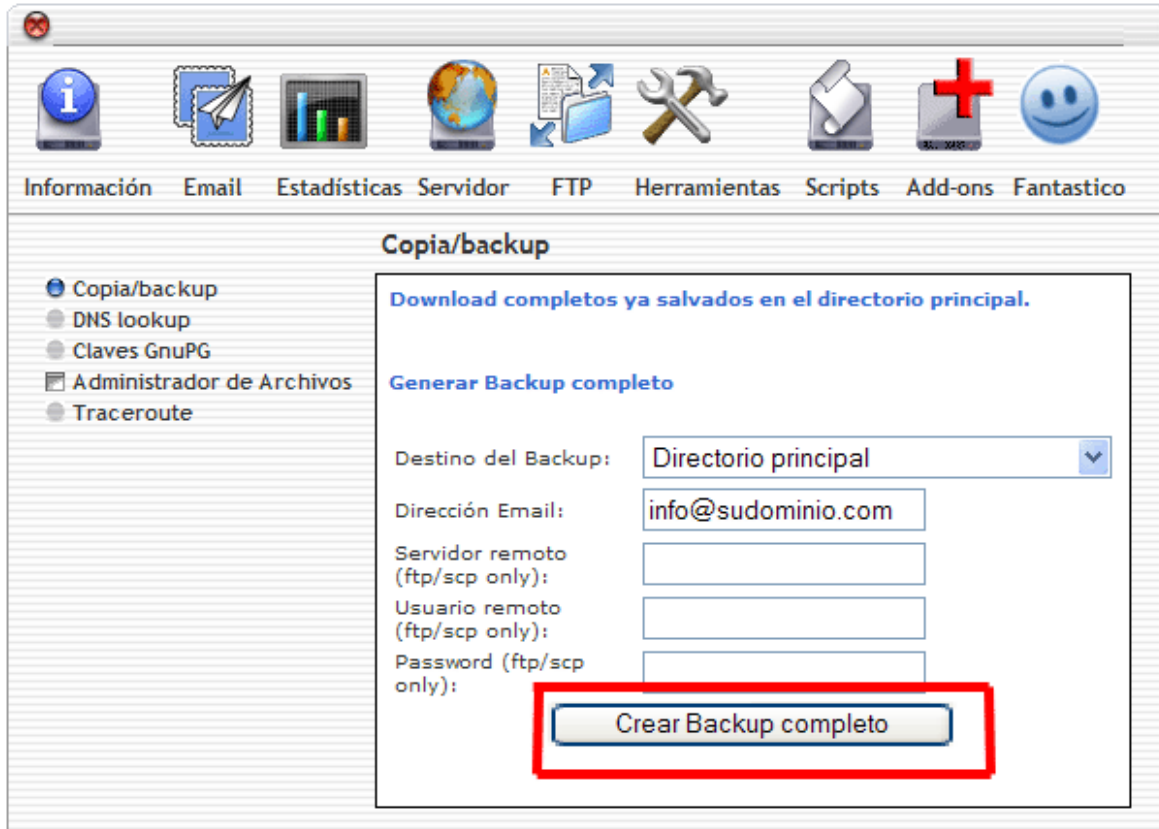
Información Email Estadísticas Servidor FTP Herramientas Scripts Add-ons Fantastico

Copia/backup

Copia/backup
DNS lookup
Claves GnuPG
Administrador de Archivos
Traceroute

Download completos ya salvados en el directorio principal.

Generar Backup completo

Destino del Backup: Directorio principal

Dirección Email: info@sudominio.com

Servidor remoto (ftp/scp only):

Usuario remoto (ftp/scp only):

Password (ftp/scp only):

Crear Backup completo